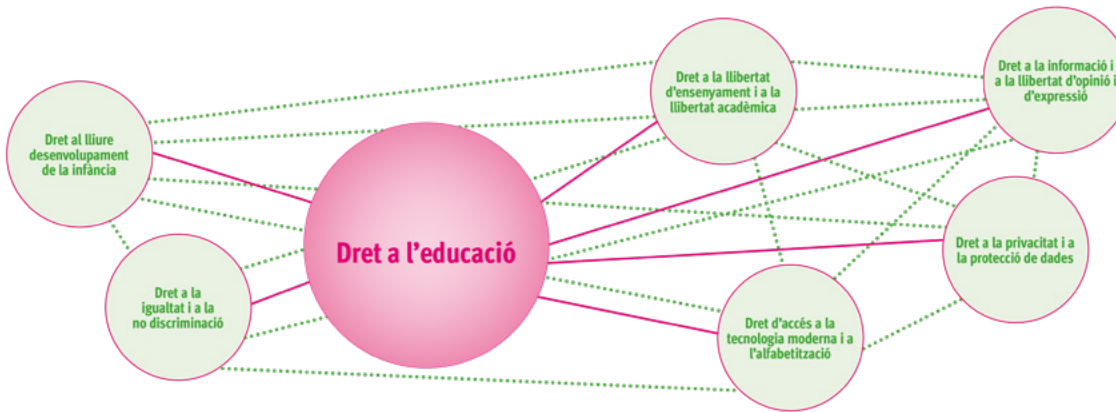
Dret a l'educació

Dret al lliure desenvolupament de la infància

Dret a la igualtat i a la no discriminació

Dret a la llibertat d'ensenyament i a la llibertat acadèmica

Dret a la informació i a la llibertat d'opinió i d'expressió

Dret a la privacitat i a la protecció de dades

Dret d'accés a la tecnologia moderna i a l'alfabetització